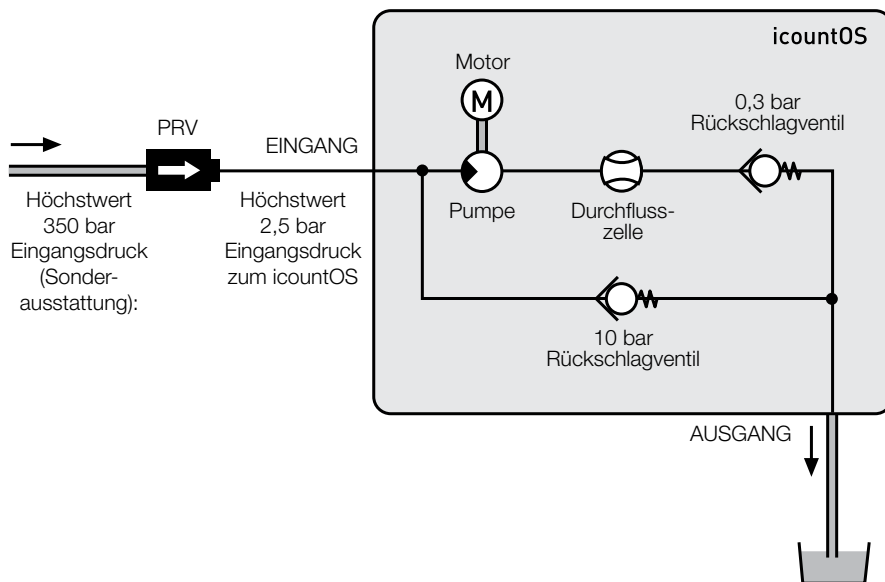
icountOS

Motor

M

0,3 bar
Rückschlagventil

PRV

EINGANG

Höchstwert 350 bar Eingangsdruck (Sonderausstattung):

Höchstwert 2,5 bar Eingangsdruck zum icountOS

Pumpe

Durchflusszelle

10 bar
Rückschlagventil

AUSGANG